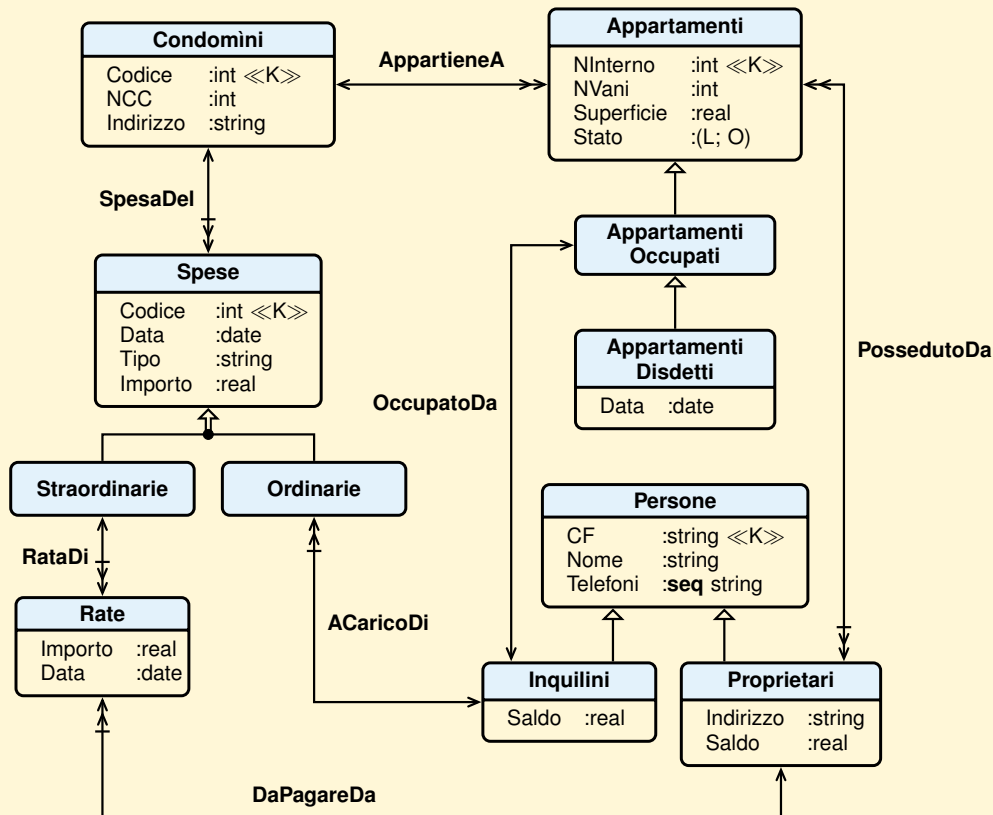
Condomìni
Codice :int ≪K≫
NCC :int
Indirizzo :string

AppartieneA

Appartamenti
NInterno :int ≪K≫
NVani :int
Superficie :real
Stato :(L; O)

SpesaDel

Spese
Codice :int ≪K≫
Data :date
Tipo :string
Importo :real

Appartamenti Occupati

Appartamenti Disdetti
Data :date

PossedutoDa

OccupatoDa

Straordinarie

Ordinarie

Persone
CF :string ≪K≫
Nome :string
Telefoni :**seq** string

RataDi

Rate
Importo :real
Data :date

ACaricoDi

Inquilini
Saldo :real

Proprietari
Indirizzo :string
Saldo :real

DaPagareDa